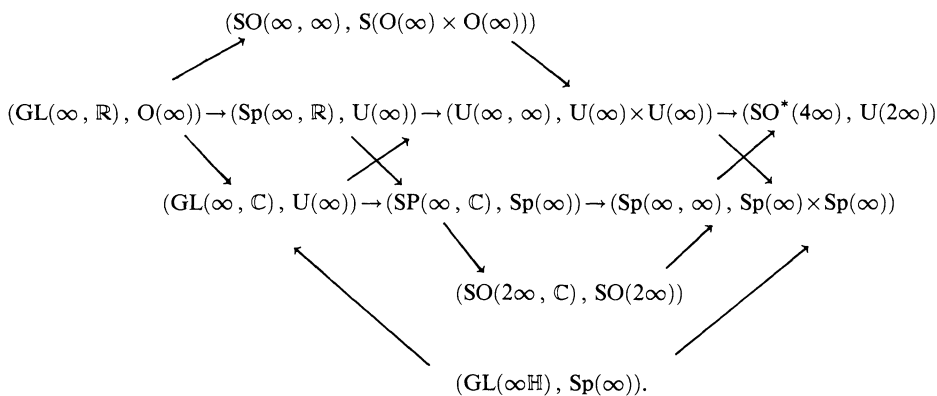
$(\mathrm{SO}(\infty, \infty), \mathrm{S}(\mathrm{O}(\infty) \times \mathrm{O}(\infty)))$

$(\mathrm{GL}(\infty, \mathbb{R}), \mathrm{O}(\infty)) \rightarrow (\mathrm{Sp}(\infty, \mathbb{R}), \mathrm{U}(\infty)) \rightarrow (\mathrm{U}(\infty, \infty), \mathrm{U}(\infty) \times \mathrm{U}(\infty)) \rightarrow (\mathrm{SO}^*(4\infty), \mathrm{U}(2\infty))$

$(\mathrm{GL}(\infty, \mathbb{C}), \mathrm{U}(\infty)) \rightarrow (\mathrm{SP}(\infty, \mathbb{C}), \mathrm{Sp}(\infty)) \rightarrow (\mathrm{Sp}(\infty, \infty), \mathrm{Sp}(\infty) \times \mathrm{Sp}(\infty))$

$(\mathrm{SO}(2\infty, \mathbb{C}), \mathrm{SO}(2\infty))$

$(\mathrm{GL}(\infty\mathbb{H}), \mathrm{Sp}(\infty))$.